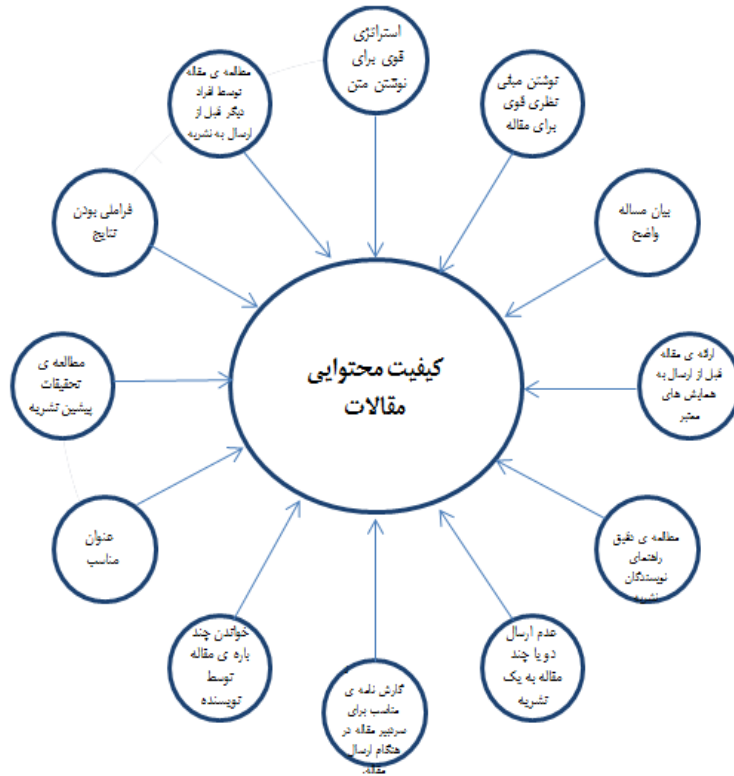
کیفیت محتوایی مقالات

استراتژی قوی برای نوشتن متن

نوشتن مبانی نظری قوی برای مقاله

بیان مساله واضح

ارئه ی مقاله قبل از ارسال به همایش های معتبر

مطالعه ی دقیق راهنمای نویسندگان نشریه

عدم ارسال دو یا چند مقاله به یک نشریه

گزارش نامه ی مناسب برای سردبیر مقاله در هنگام ارسال مقاله

خواندن چند باره ی مقاله توسط نویسنده

عنوان مناسب

مطالعه ی تحقیقات پیشین نشریه

فرامش بودن نتایج

مطالعه ی مقاله توسط افراد دیگر قبل از ارسال به نشریه